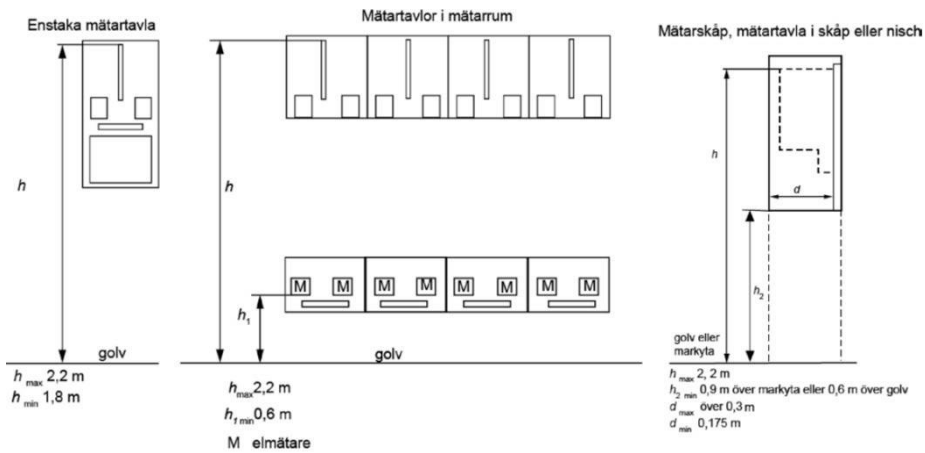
Enstaka mätartavla

h

golv

$h_{max}$ 2,2 m
$h_{min}$ 1,8 m

Mätartavlor i mätarrum

h

M M M M M M M M

$h_1$

golv

$h_{max}$ 2,2 m
$h_{1\,min}$ 0,6 m
M elmätare

Mätarskåp, mätartavla i skåp eller nisch

h

d

$h_2$

golv eller markyta

$h_{max}$ 2, 2 m
$h_{2\,min}$ 0,9 m över markyta eller 0,6 m över golv
$d_{max}$ över 0,3 m
$d_{min}$ 0,175 m